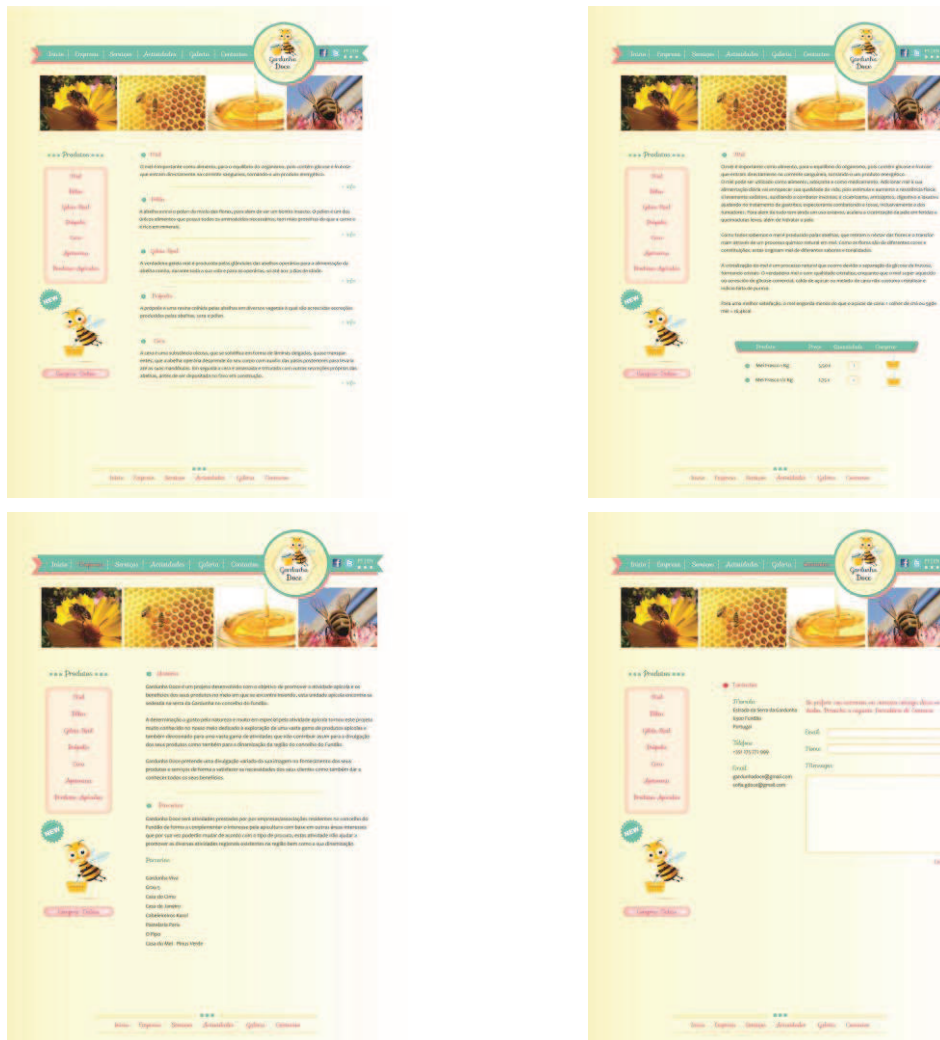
Início | Empresa | Serviços | Actividades | Galeria | Contactos

Gardunha Doce

Produtos

Mel
Pólen
Geleia Real
Própolis
Cera
Apitoxina
Produtos Apícolas

NEW

Comprar Online

Mel

Pólen

Geleia Real

Própolis

Cera

Início Empresa Serviços Actividades Galeria Contactos

Início | Empresa | Serviços | Actividades | Galeria | Contactos

Gardunha Doce

Produtos

Mel
Pólen
Geleia Real
Própolis
Cera
Apitoxina
Produtos Apícolas

NEW

Comprar Online

Mel

| Produto | Preço | Quantidade | Comprar |
|---|---|---|---|
| Mel Frasco 1Kg | 5,00 € | | |
| Mel Frasco 0,5 Kg | 2,75 € | | |

Início Empresa Serviços Actividades Galeria Contactos

Início | Empresa | Serviços | Actividades | Galeria | Contactos

Gardunha Doce

Produtos

Mel
Pólen
Geleia Real
Própolis
Cera
Apitoxina
Produtos Apícolas

NEW

Comprar Online

Quem Somos

Parceiros

Parceiros

Gardunha Viva
Gravis
Casa do Crato
Casa do Janeiro
Cabeleireiro Ana
Pastelaria Feira
O Pipo
Casa do Mel - Pinus Verde

Início Empresa Serviços Actividades Galeria Contactos

Início | Empresa | Serviços | Actividades | Galeria | Contactos

Gardunha Doce

Produtos

Mel
Pólen
Geleia Real
Própolis
Cera
Apitoxina
Produtos Apícolas

NEW

Comprar Online

Contactos

Morada
Estrada da Serra da Gardunha
Fundão
Portugal

Telefone

E-mail
gardunhadoce@gmail.com

Email
Nome
Mensagem

Início Empresa Serviços Actividades Galeria Contactos